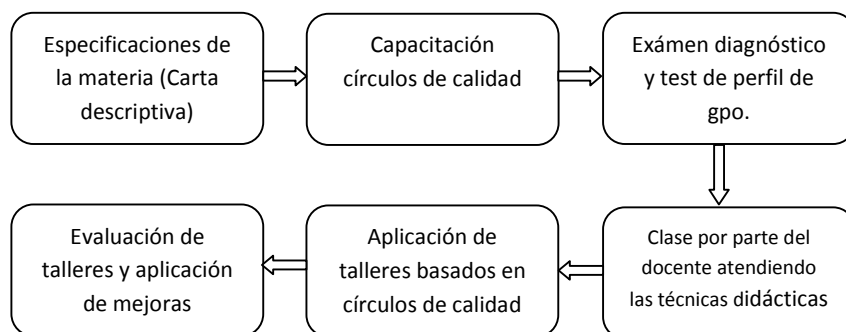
Especificaciones de la materia (Carta descriptiva)

Capacitación círculos de calidad

Exámen diagnóstico y test de perfil de gpo.

Clase por parte del docente atendiendo las técnicas didácticas

Aplicación de talleres basados en círculos de calidad

Evaluación de talleres y aplicación de mejoras